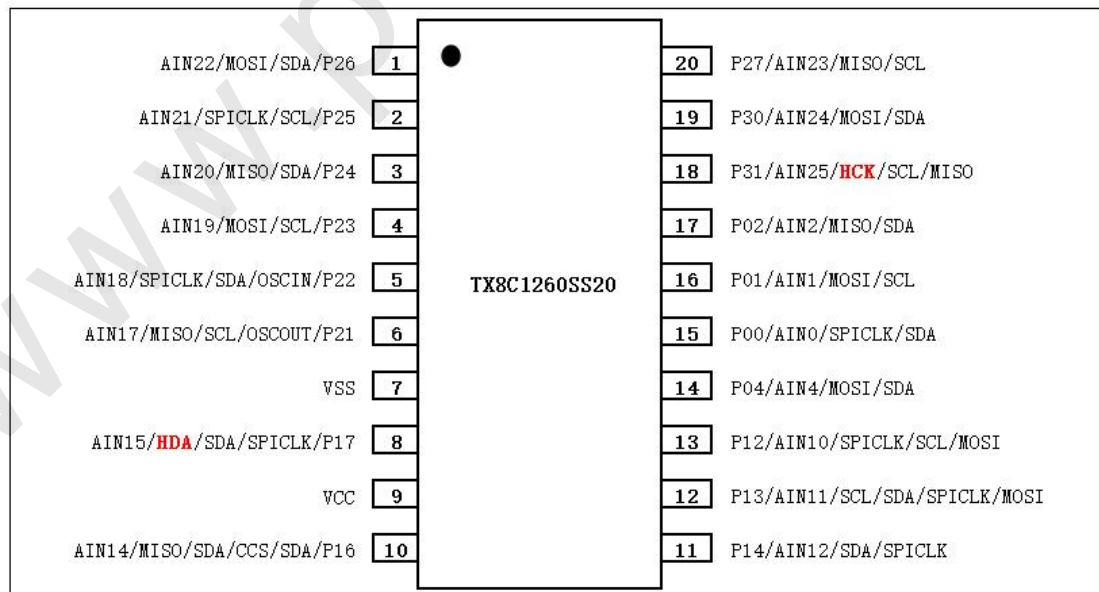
AIN22/MOSI/SDA/P26 1
AIN21/SPICLK/SCL/P25 2
AIN20/MISO/SDA/P24 3
AIN19/MOSI/SCL/P23 4
AIN18/SPICLK/SDA/OSCIN/P22 5
AIN17/MISO/SCL/OSCOUT/P21 6
VSS 7
AIN15/HDA/SDA/SPICLK/P17 8
VCC 9
AIN14/MISO/SDA/CCS/SDA/P16 10

TX8C1260SS20

20 P27/AIN23/MISO/SCL
19 P30/AIN24/MOSI/SDA
18 P31/AIN25/HCK/SCL/MISO
17 P02/AIN2/MISO/SDA
16 P01/AIN1/MOSI/SCL
15 P00/AIN0/SPICLK/SDA
14 P04/AIN4/MOSI/SDA
13 P12/AIN10/SPICLK/SCL/MOSI
12 P13/AIN11/SCL/SDA/SPICLK/MOSI
11 P14/AIN12/SDA/SPICLK